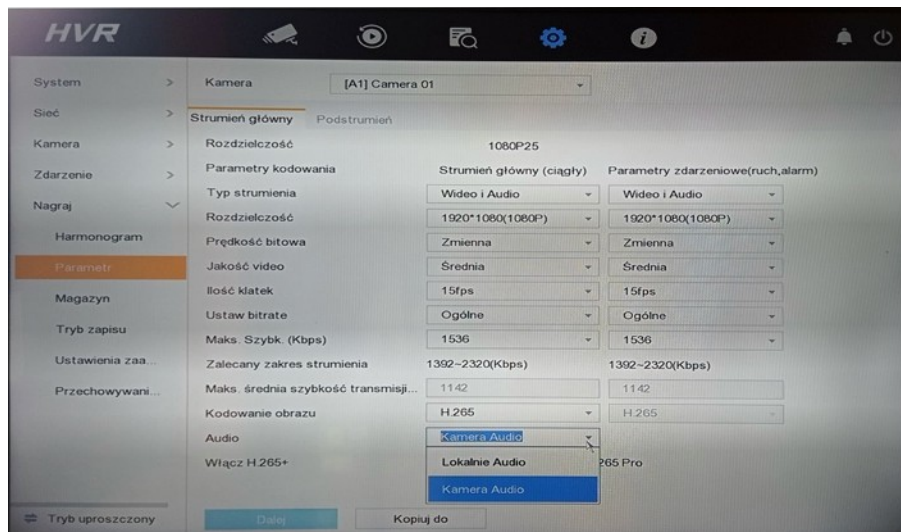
HVR

System >
Sieć >
Kamera >
Zdarzenie >
Nagraj
Harmonogram
Parametr
Magazyn
Tryb zapisu
Ustawienia zaa...
Przechowywani...

Kamera [A1] Camera 01

Strumień główny Podstrumień

| Rozdzielczość | 1080P25 | |
|---|---|---|
| Parametry kodowania | Strumień główny (ciągły) | Parametry zdarzeniowe(ruch,alarm) |
| Typ strumienia | Wideo i Audio | Wideo i Audio |
| Rozdzielczość | 1920*1080(1080P) | 1920*1080(1080P) |
| Prędkość bitowa | Zmienna | Zmienna |
| Jakość video | Średnia | Średnia |
| Ilość klatek | 15fps | 15fps |
| Ustaw bitrate | Ogólne | Ogólne |
| Maks. Szybk. (Kbps) | 1536 | 1536 |
| Zalecany zakres strumienia | 1392~2320(Kbps) | 1392~2320(Kbps) |
| Maks. średnia szybkość transmisji... | 1142 | 1142 |
| Kodowanie obrazu | H.265 | H.265 |
| Audio | Kamera Audio | |
| Włącz H.265+ | Lokalnie Audio | 265 Pro |
| | Kamera Audio | |

Tryb uproszczony Dalej Kopiuj do